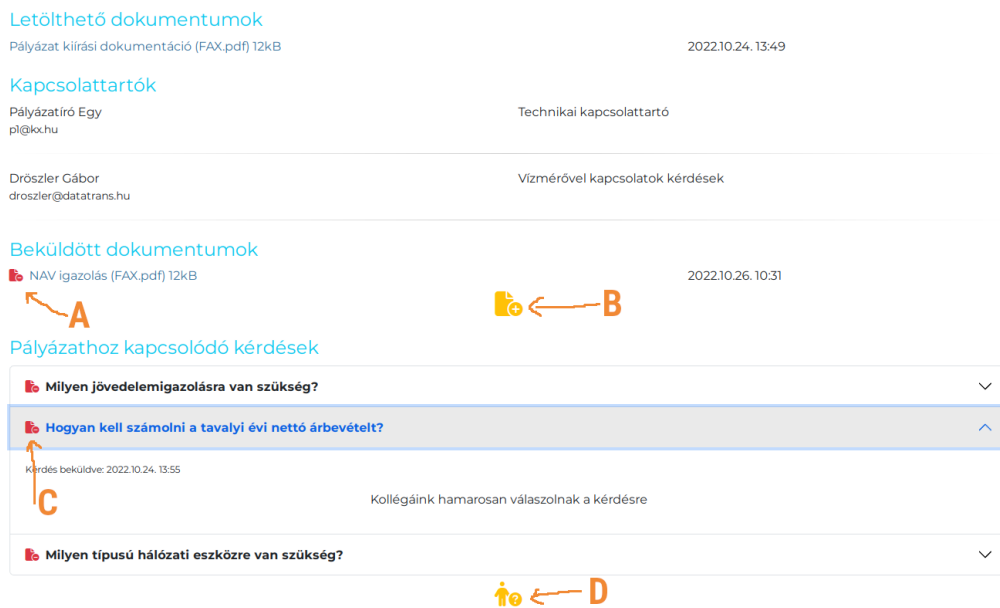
Letölthető dokumentumok

Pályázat kiírási dokumentáció (FAX.pdf) 12kB 2022.10.24. 13:49

Kapcsolattartók

Pályázatíró Egy
p1@kx.hu

Technikai kapcsolattartó

Dröszler Gábor
droszler@datatrans.hu

Vízmérővel kapcsolatok kérdések

Beküldött dokumentumok

NAV igazolás (FAX.pdf) 12kB 2022.10.26. 10:31

A

B

Pályázathoz kapcsolódó kérdések

Milyen jövedelemigazolásra van szükség?

Hogyan kell számolni a tavalyi évi nettó árbevételt?

Kérdés beküldve: 2022.10.24. 13:55

Kollégáink hamarosan válaszolnak a kérdésre

C

Milyen típusú hálózati eszközre van szükség?

D